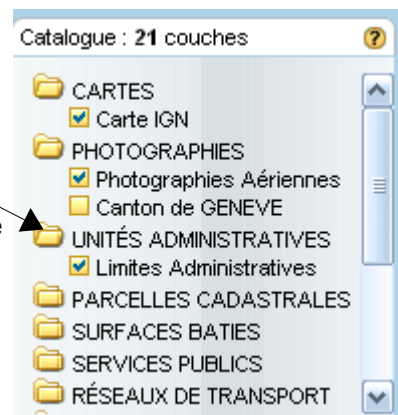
Catalogue : **21** couches

?

CARTES

Carte IGN

PHOTOGRAPHIES

Photographies Aériennes

Canton de GENEVE

e

UNITÉS ADMINISTRATIVES

Limites Administratives

PARCELLES CADASTRALES

SURFACES BATIES

SERVICES PUBLICS

RÉSEAUX DE TRANSPORT